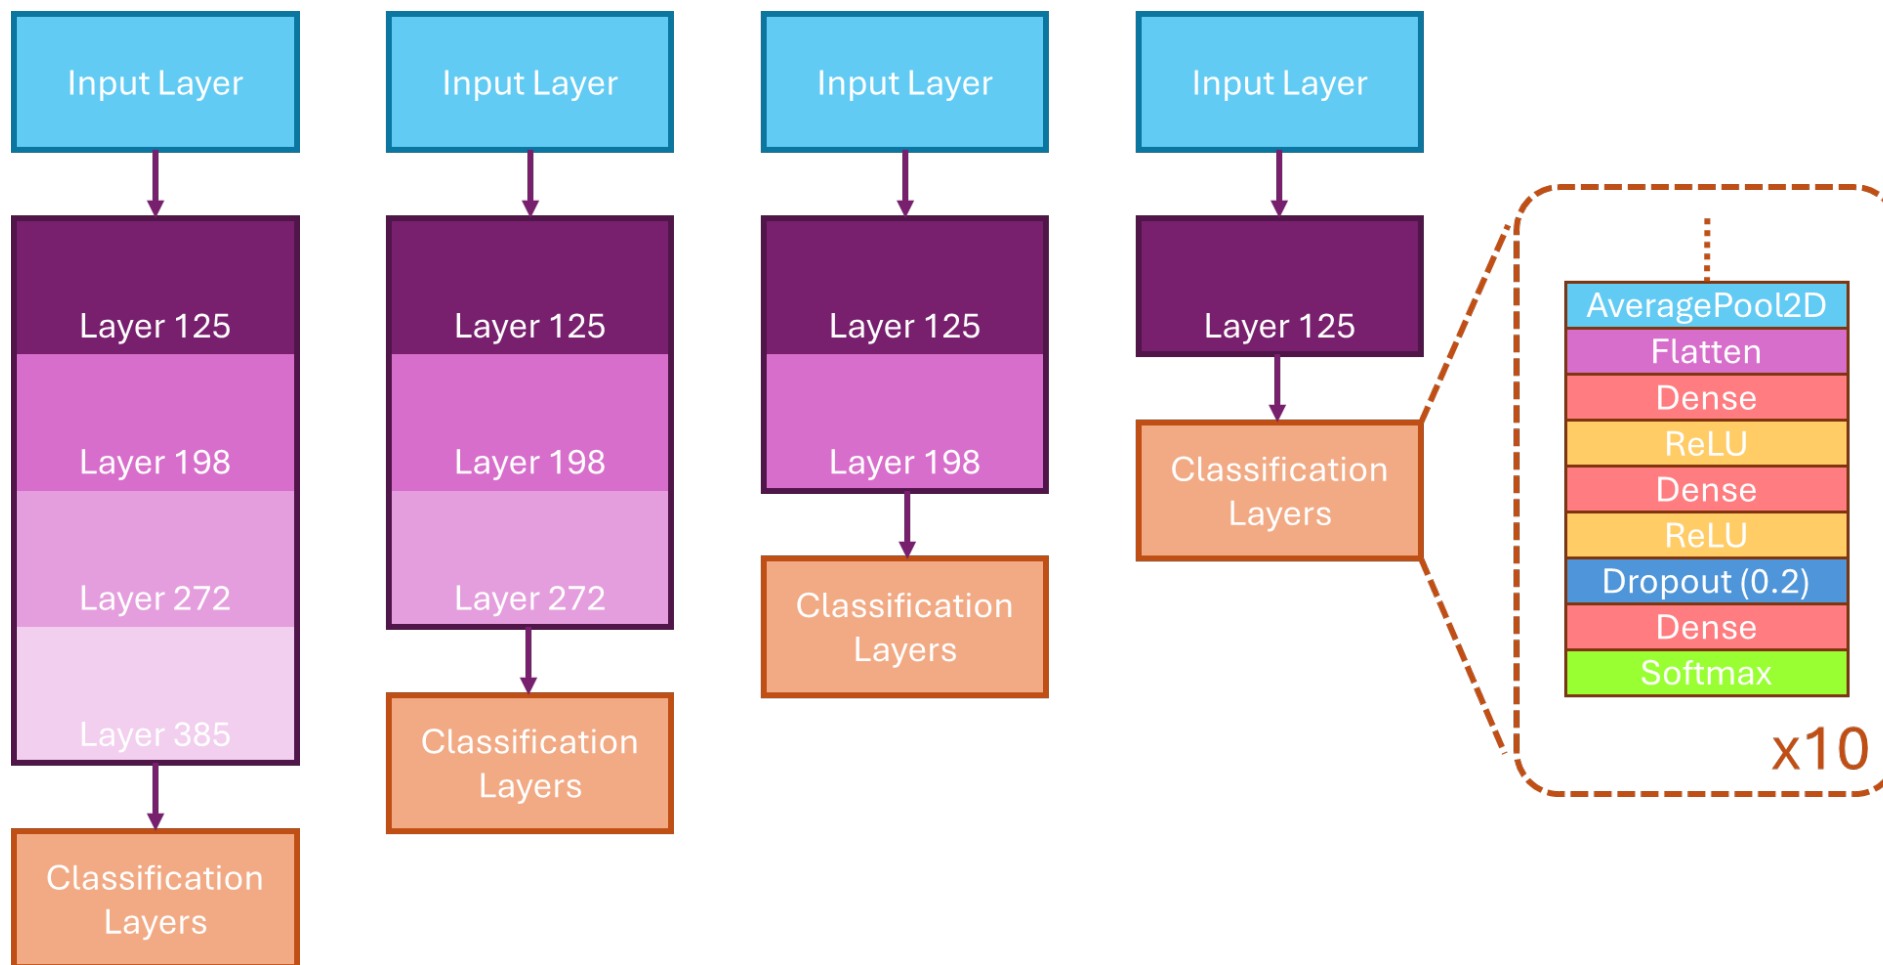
Input Layer

Layer 125

Layer 198

Layer 272

Layer 385

Classification Layers

Input Layer

Layer 125

Layer 198

Layer 272

Classification Layers

Input Layer

Layer 125

Layer 198

Classification Layers

Input Layer

Layer 125

Classification Layers

AveragePool2D
Flatten
Dense
ReLU
Dense
ReLU
Dropout (0.2)
Dense
Softmax

x10